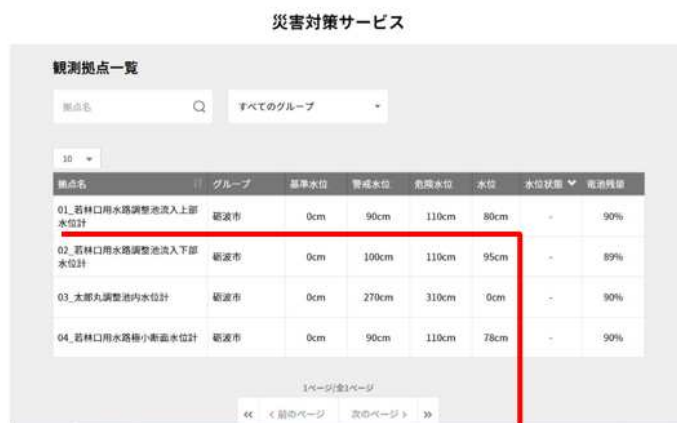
災害対策サービス

観測拠点一覧

拠点名

すべてのグループ

10

| 拠点名 | グループ | 基準水位 | 警戒水位 | 危険水位 | 水位 | 水位状態 | 電池残量 |
|---|---|---|---|---|---|---|---|
| 01_若林口用水路調整池流入上部水位計 | 砺波市 | 0cm | 90cm | 110cm | 80cm | - | 90% |
| 02_若林口用水路調整池流入下部水位計 | 砺波市 | 0cm | 100cm | 110cm | 95cm | - | 89% |
| 03_太郎丸調整池内水位計 | 砺波市 | 0cm | 270cm | 310cm | 0cm | - | 90% |
| 04_若林口用水路極小断面水位計 | 砺波市 | 0cm | 90cm | 110cm | 78cm | - | 90% |

1ページ目(全1ページ

« ‹ 前のページ 次のページ › »